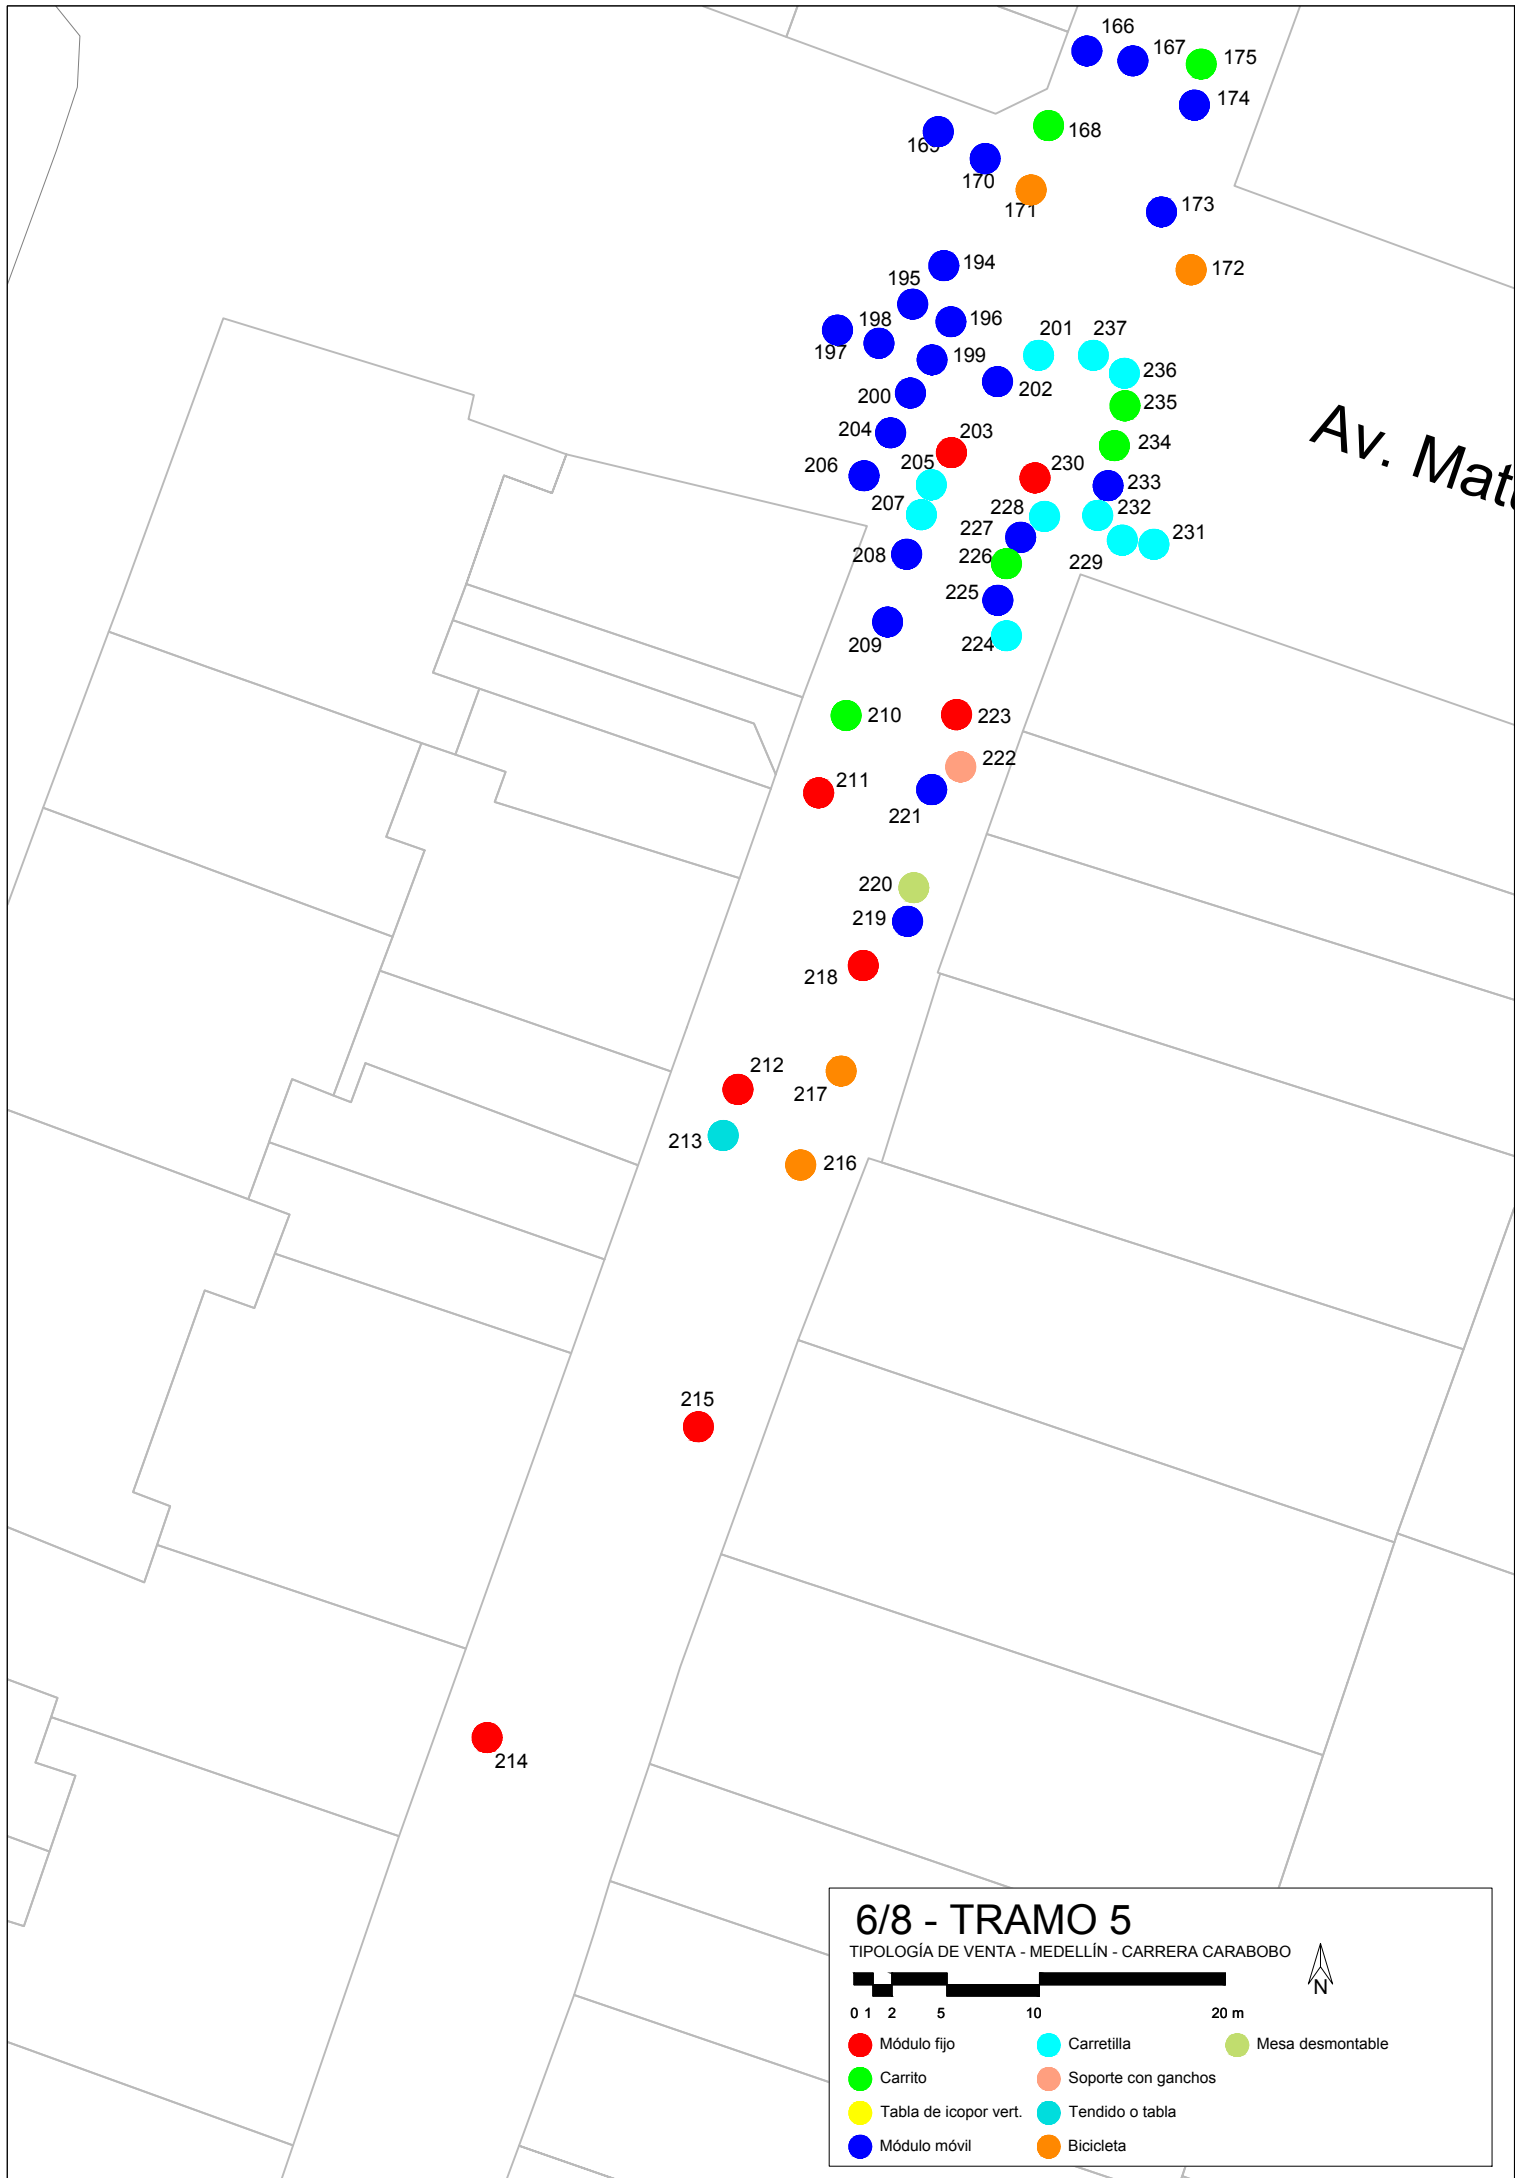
166
167
175
174
169
168
170
171
173
194
172
195
198
196
197
201
237
199
236
202
200
235
204
203
234
206
205
230
233
207
228
232
227
231
208
226
229
225
209
224
210
223
222
211
221
220
219
218
212
217
213
216
215
214

Av. Mat

6/8 - TRAMO 5
TIPOLOGÍA DE VENTA - MEDELLÍN - CARRERA CARABOBO
N
0 1 2 5 10 20 m

Módulo fijo
Carretilla
Mesa desmontable
Carrito
Soporte con ganchos
Tabla de icopor vert.
Tendido o tabla
Módulo móvil
Bicicleta